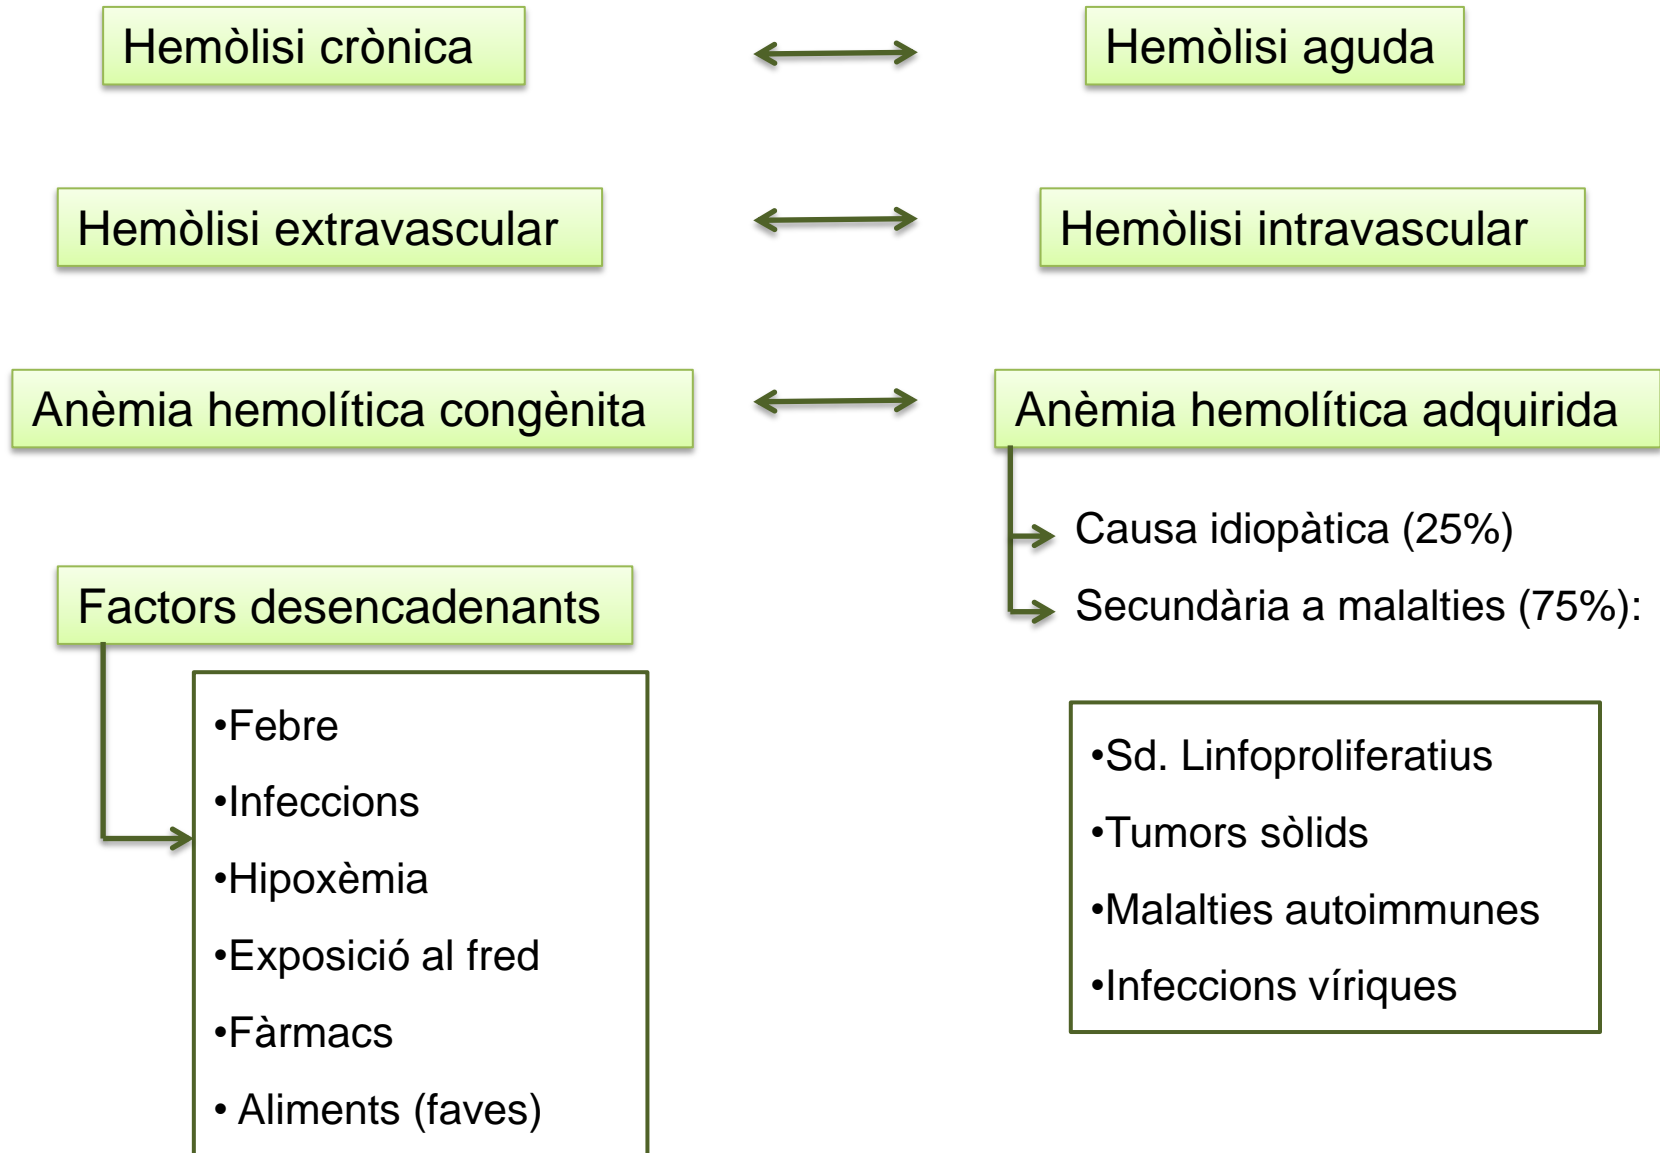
Hemòlisi crònica

Hemòlisi aguda

Hemòlisi extravascular

Hemòlisi intravascular

Anèmia hemolítica congènita

Anèmia hemolítica adquirida

Causa idiopàtica (25%)

Secundària a malalties (75%):

Factors desencadenants

•Febre
•Infeccions
•Hipoxèmia
•Exposició al fred
•Fàrmacs
• Aliments (faves)

•Sd. Linfoproliferatius
•Tumors sòlids
•Malalties autoimmunes
•Infeccions víriques